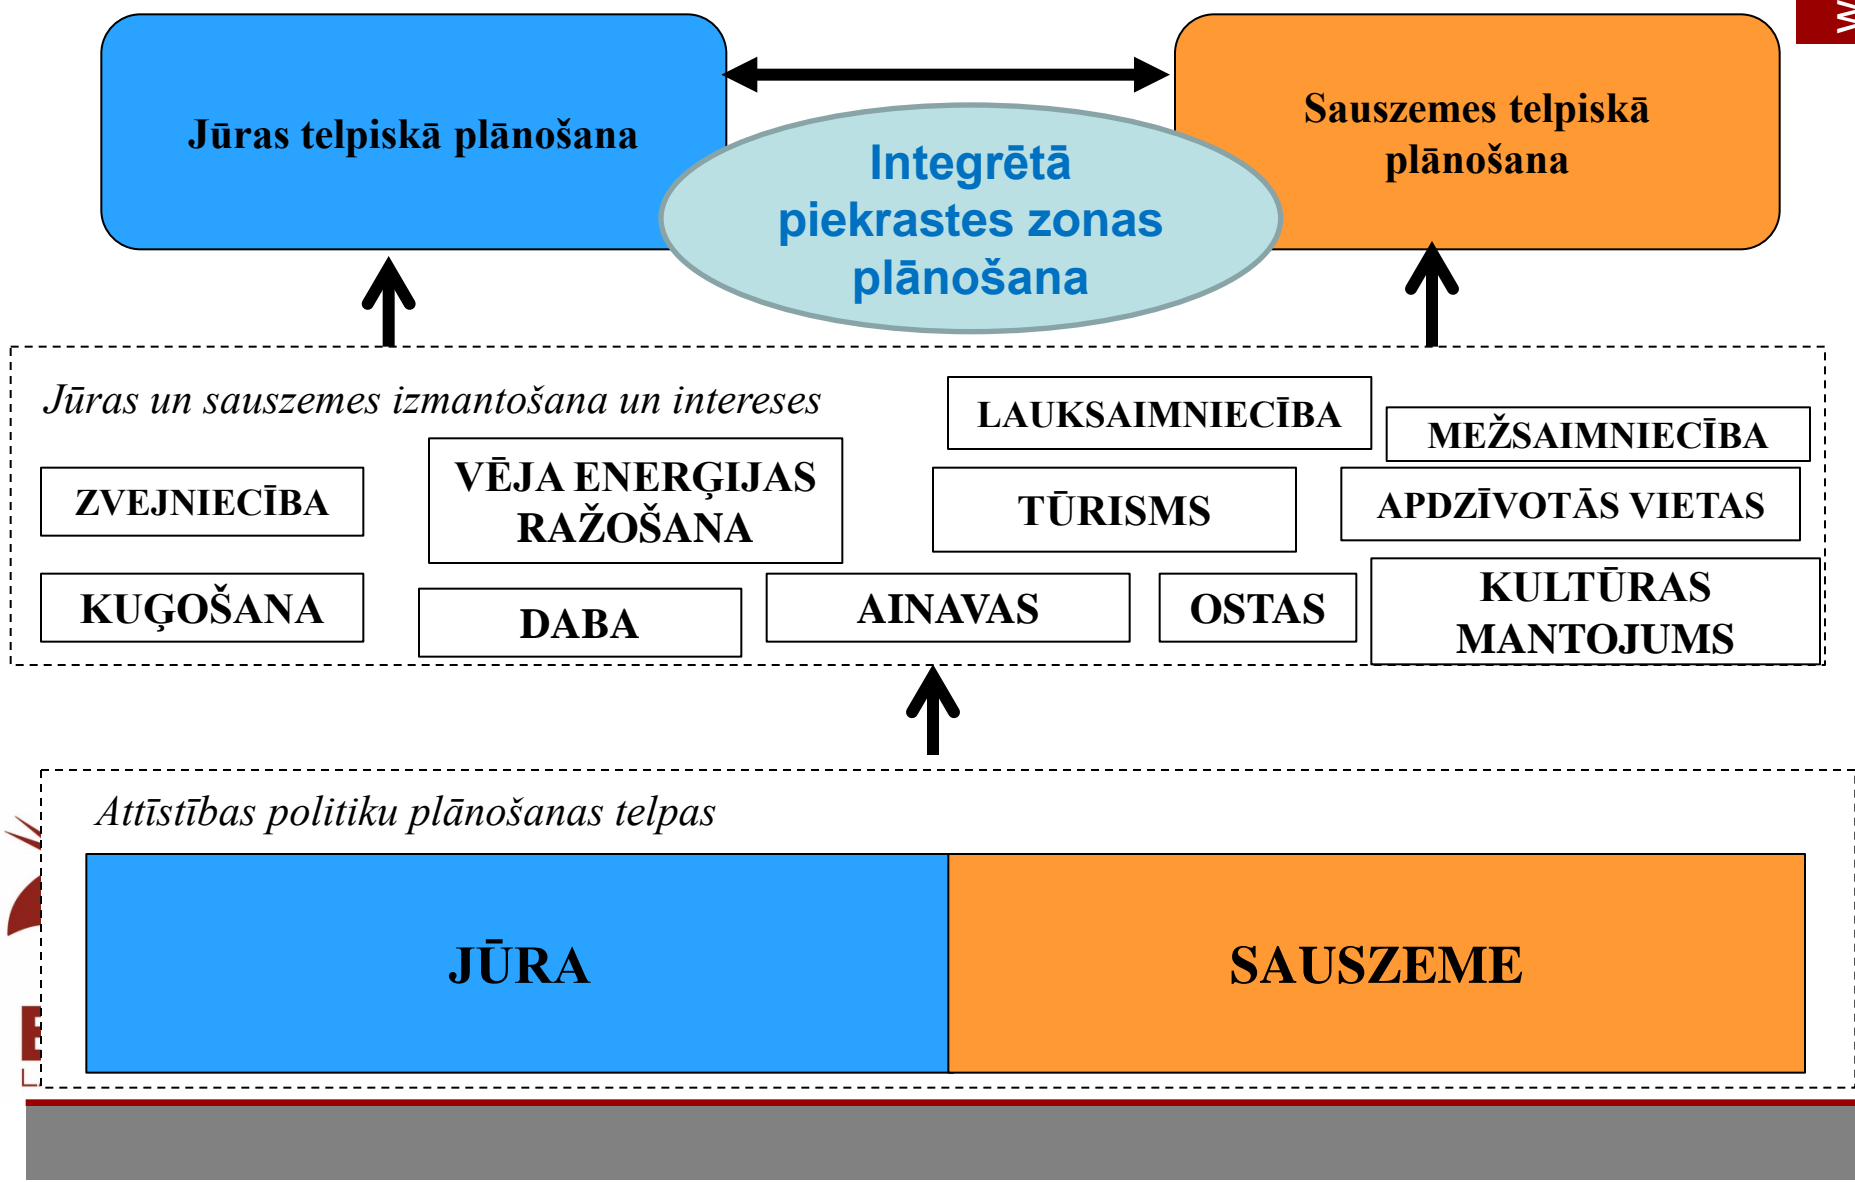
Jūras telpiskā plānošana

Integrētā piekrastes zonas plānošana

Sauszemes telpiskā plānošana

Jūras un sauszemes izmantošana un intereses

LAUKSAIMNIECĪBA

MEŽSAIMNIECĪBA

ZVEJNIECĪBA

VĒJA ENERĢIJAS RAŽOŠANA

TŪRISMS

APDZĪVOTĀS VIETAS

KUĢOŠANA

DABA

AINAVAS

OSTAS

KULTŪRAS MANTOJUMS

Attīstības politiku plānošanas telpas

JŪRA

SAUSZEME